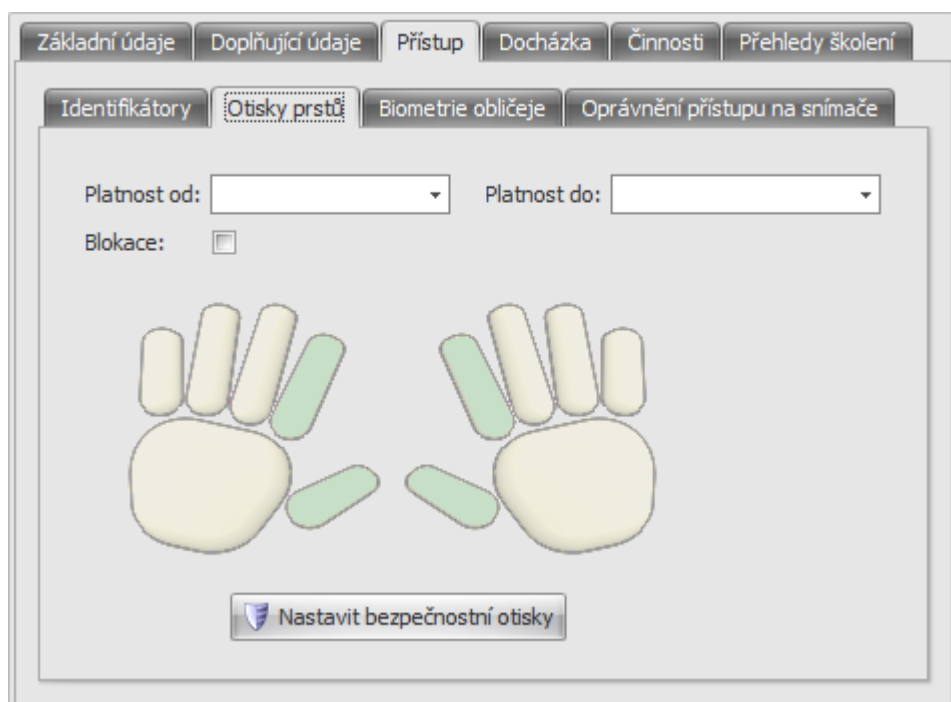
Základní údaje | Doplňující údaje | Přístup | Docházka | Činnosti | Přehledy školení

Identifikátory | Otisky prstů | Biometrie obličeje | Oprávnění přístupu na snímače

Platnost od:

Platnost do:

Blokace:

Nastavit bezpečnostní otisky